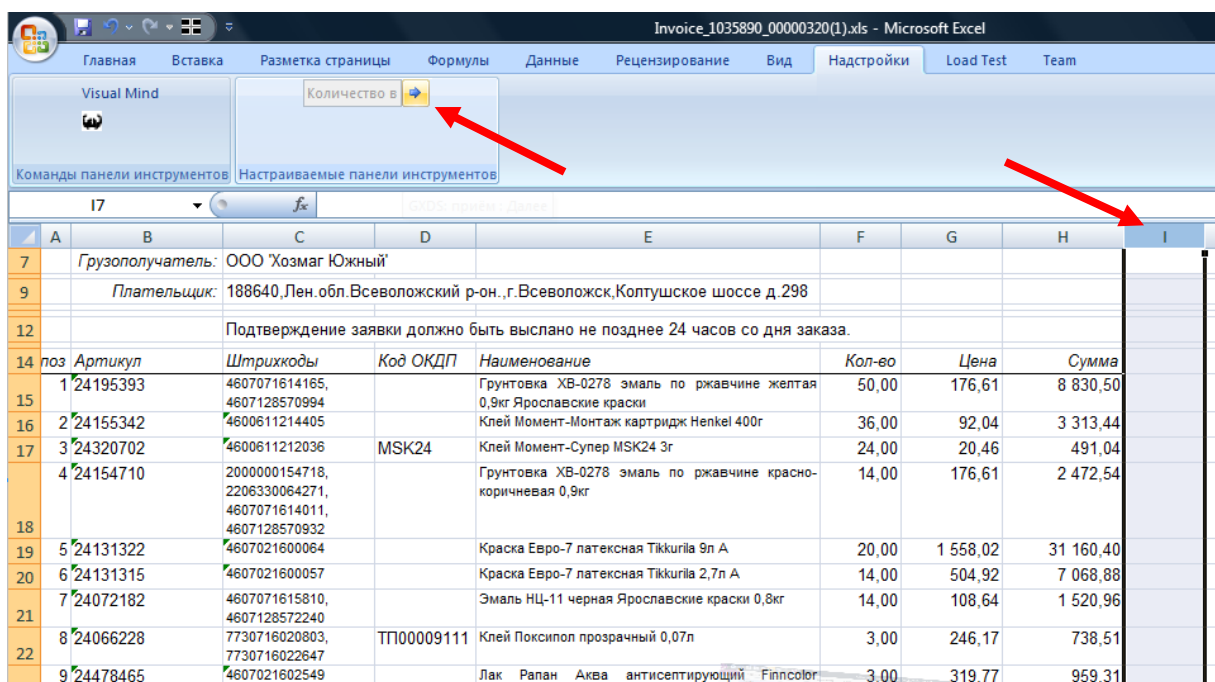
Invoice_1035890_00000320(1).xls - Microsoft Excel

Главная Вставка Разметка страницы Формулы Данные Рецензирование Вид Надстройки Load Test Team

Visual Mind

Количество в

Команды панели инструментов Настраиваемые панели инструментов

I7 $f_x$

| | A | B | C | D | E | F | G | H | I |
|---|---|---|---|---|---|---|---|---|---|
| 7 | | Грузополучатель: | ООО 'Хозмаг Южный' | | | | | | |
| 9 | | Плательщик: | 188640,Лен.обл.Всеволожский р-он.,г.Всеволожск,Колтушское шоссе д.298 | | | | | | |
| 12 | | | Подтверждение заявки должно быть выслано не позднее 24 часов со дня заказа. | | | | | | |
| 14 | поз | Артикул | Штрихкоды | Код ОКДП | Наименование | Кол-во | Цена | Сумма | |
| 15 | 1 | 24195393 | 4607071614165, 4607128570994 | | Грунтовка ХВ-0278 эмаль по ржавчине желтая 0,9кг Ярославские краски | 50,00 | 176,61 | 8 830,50 | |
| 16 | 2 | 24155342 | 4600611214405 | | Клей Момент-Монтаж картридж Henkel 400г | 36,00 | 92,04 | 3 313,44 | |
| 17 | 3 | 24320702 | 4600611212036 | MSK24 | Клей Момент-Супер MSK24 3г | 24,00 | 20,46 | 491,04 | |
| 18 | 4 | 24154710 | 2000000154718, 2206330064271, 4607071614011, 4607128570932 | | Грунтовка ХВ-0278 эмаль по ржавчине красно-коричневая 0,9кг | 14,00 | 176,61 | 2 472,54 | |
| 19 | 5 | 24131322 | 4607021600064 | | Краска Евро-7 латексная Tikkurila 9л А | 20,00 | 1 558,02 | 31 160,40 | |
| 20 | 6 | 24131315 | 4607021600057 | | Краска Евро-7 латексная Tikkurila 2,7л А | 14,00 | 504,92 | 7 068,88 | |
| 21 | 7 | 24072182 | 4607071615810, 4607128572240 | | Эмаль НЦ-11 черная Ярославские краски 0,8кг | 14,00 | 108,64 | 1 520,96 | |
| 22 | 8 | 24066228 | 7730716020803, 7730716022647 | ТП00009111 | Клей Поксипол прозрачный 0,07л | 3,00 | 246,17 | 738,51 | |
| | 9 | 24478465 | 4607021602549 | | Лак Рапан Аква антисептирующий Finncolor | 3,00 | 319,77 | 959,31 | |